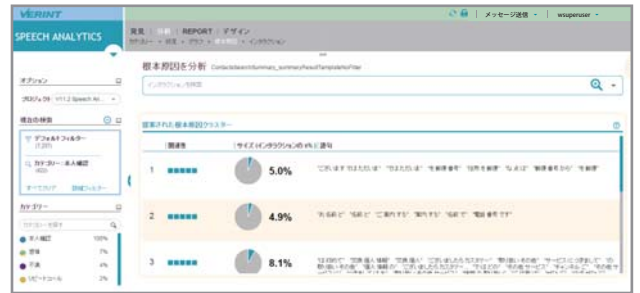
VERINT

SPEECH ANALYTICS

発見 | 分析 | REPORT | デザイン

カテゴリー › 検索 › グラフ › 根本原因 › インタラクション

メッセージ送信

wsuperuser

オプション

プロジェクト: V11.2 Speech An...

複合の検索

デフォルトフィルター (7,201)

カテゴリー：本人確認 (403)

すべてクリア　詳細フィルター

カテゴリー

カテゴリーを探す

本人確認 100%

苦情 7%

不満 4%

リピートコール 2%

根本原因を分析 Contacts/search/summary/search/Template/NoFilter

インタラクションを検索

提案された根本原因クラスター

関連性 | サイズ（インタラクションの％）| 語句

| 1 | ■■■■■ | 5.0% | "ございます" "でよろしい" "でよろしい" "生年月日" "住所を確認" "なまえ" "確認番号から" "生年月日" |
|---|---|---|---|
| 2 | ■■■■■ | 4.9% | "お名前" "名前と" "ご案内する" "案内する" "名前で" "電話番号です" |
| 3 | ■■■■■ | 8.1% | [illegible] |